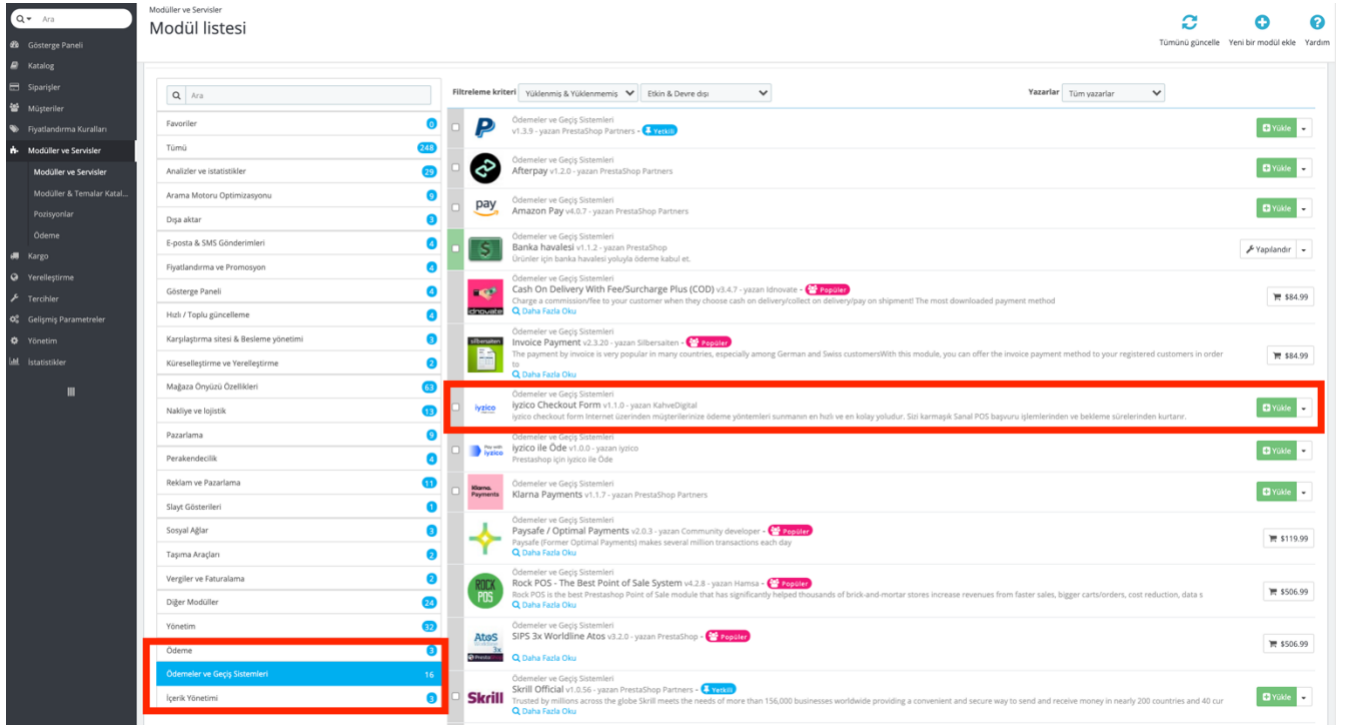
Ara

Gösterge Paneli
Katalog
Siparişler
Müşteriler
Fiyatlandırma Kuralları
Modüller ve Servisler
Modüller ve Servisler
Modüller & Temalar Katal...
Pozisyonlar
Ödeme
Kargo
Yerelleştirme
Tercihler
Gelişmiş Parametreler
Yönetim
İstatistikler

Modüller ve Servisler
Modül listesi

Tümünü güncelle
Yeni bir modül ekle
Yardım

Ara

| | |
|---|---|
| Favoriler | 0 |
| Tümü | 248 |
| Analizler ve istatistikler | 29 |
| Arama Motoru Optimizasyonu | 9 |
| Dışa aktar | 3 |
| E-posta & SMS Gönderimleri | 4 |
| Fiyatlandırma ve Promosyon | 4 |
| Gösterge Paneli | 4 |
| Hızlı / Toplu güncelleme | 4 |
| Karşılaştırma sitesi & Besleme yönetimi | 3 |
| Küreselleştirme ve Yerelleştirme | 2 |
| Mağaza Önyüzü Özellikleri | 63 |
| Nakliye ve lojistik | 13 |
| Pazarlama | 9 |
| Perakendecilik | 4 |
| Reklam ve Pazarlama | 11 |
| Slayt Gösterileri | 1 |
| Sosyal Ağlar | 3 |
| Taşıma Araçları | 2 |
| Vergiler ve Faturalama | 2 |
| Diğer Modüller | 24 |
| Yönetim | 32 |
| Ödeme | 3 |
| Ödemeler ve Geçiş Sistemleri | 16 |
| İçerik Yönetimi | 3 |

Filtreleme kriteri Yüklenmiş & Yüklenmemiş Etkin & Devre dışı
Yazarlar Tüm yazarlar

Ödemeler ve Geçiş Sistemleri
v1.3.9 - yazan PrestaShop Partners - Yetkili
Yükle

Ödemeler ve Geçiş Sistemleri
Afterpay v1.2.0 - yazan PrestaShop Partners
Yükle

Ödemeler ve Geçiş Sistemleri
Amazon Pay v4.0.7 - yazan PrestaShop Partners
Yükle

Ödemeler ve Geçiş Sistemleri
Banka havalesi v1.1.2 - yazan PrestaShop
Ürünler için banka havalesi yoluyla ödeme kabul et.
Yapılandır

Ödemeler ve Geçiş Sistemleri
Cash On Delivery With Fee/Surcharge Plus (COD) v3.4.7 - yazan Idnovate - Popüler
Charge a commission/fee to your customer when they choose cash on delivery/collect on delivery/pay on shipment! The most downloaded payment method
Daha Fazla Oku
$84.99

Ödemeler ve Geçiş Sistemleri
Invoice Payment v2.3.20 - yazan Silbersaiten - Popüler
The payment by invoice is very popular in many countries, especially among German and Swiss customersWith this module, you can offer the invoice payment method to your registered customers in order to
Daha Fazla Oku
$84.99

Ödemeler ve Geçiş Sistemleri
Iyzico Checkout Form v1.1.0 - yazan KahveDigital
iyzico checkout form Internet üzerinden müşterilerinize ödeme yöntemleri sunmanın en hızlı ve en kolay yoludur. Sizi karmaşık Sanal POS başvuru işlemlerinden ve bekleme sürelerinden kurtarır.
Yükle

Ödemeler ve Geçiş Sistemleri
iyzico ile Öde v1.0.0 - yazan iyzico
Prestashop için iyzico ile Öde
Yükle

Ödemeler ve Geçiş Sistemleri
Klarna Payments v1.1.7 - yazan PrestaShop Partners
Yükle

Ödemeler ve Geçiş Sistemleri
Paysafe / Optimal Payments v2.0.3 - yazan Community developer - Popüler
Paysafe (Former Optimal Payments) makes several million transactions each day
Daha Fazla Oku
$119.99

Ödemeler ve Geçiş Sistemleri
Rock POS - The Best Point of Sale System v4.2.8 - yazan Hamsa - Popüler
Rock POS is the best Prestashop Point of Sale module that has significantly helped thousands of brick-and-mortar stores increase revenues from faster sales, bigger carts/orders, cost reduction, data s
Daha Fazla Oku
$506.99

Ödemeler ve Geçiş Sistemleri
SIPS 3x Worldline Atos v3.2.0 - yazan PrestaShop - Popüler
Daha Fazla Oku
$506.99

Ödemeler ve Geçiş Sistemleri
Skrill Official v1.0.56 - yazan PrestaShop Partners - Yetkili
Trusted by millions across the globe Skrill meets the needs of more than 156,000 businesses worldwide providing a convenient and secure way to send and receive money in nearly 200 countries and 40 cur
Daha Fazla Oku
Yükle